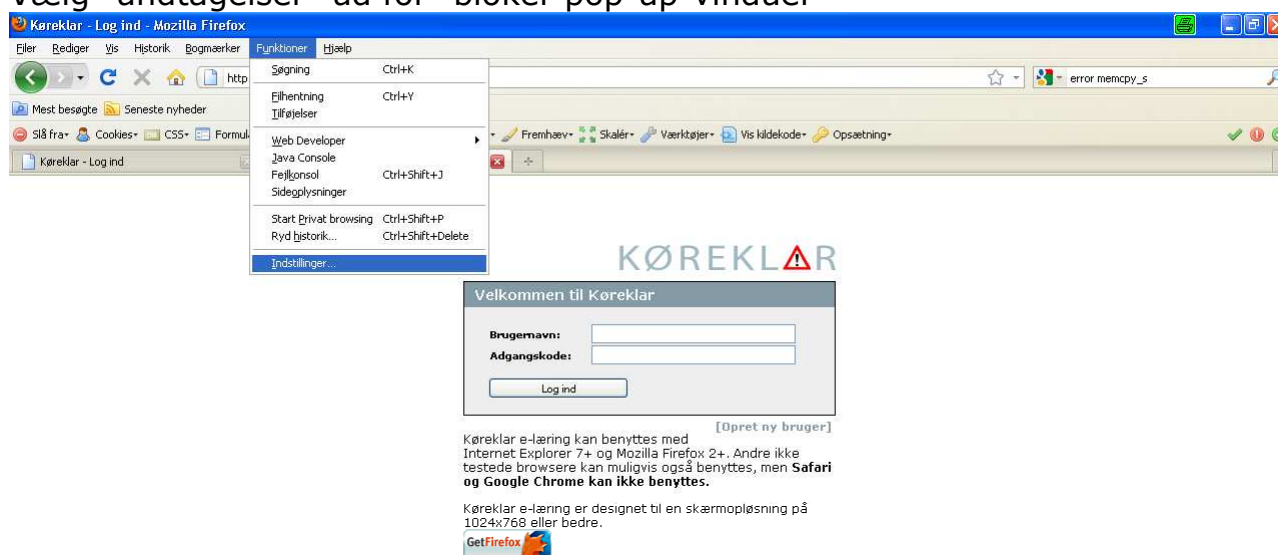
Vælg "undtagelser" ud for "bloker pop-up vinduer"

Køreklar - Log ind - Mozilla Firefox

Filer Rediger Vis Historik Bogmærker Funktioner Hjælp

http

error memcpy_s

Mest besøgte Seneste nyheder

Slå fra Cookies CSS Formul

Fremhæv Skalér Værktøjer Vis kildekode Opsætning

Køreklar - Log ind

| | |
|---|---|
| Søgning | Ctrl+K |
| Filhentning | Ctrl+Y |
| Tilføjelser | |
| Web Developer | |
| Java Console | |
| Fejlkonsol | Ctrl+Shift+J |
| Sideoplysninger | |
| Start Privat browsing | Ctrl+Shift+P |
| Ryd historik... | Ctrl+Shift+Delete |
| Indstillinger... | |

KØREKLAR

Velkommen til Køreklar

Brugernavn:

Adgangskode:

Log ind

[Opret ny bruger]

Køreklar e-læring kan benyttes med Internet Explorer 7+ og Mozilla Firefox 2+. Andre ikke testede browsere kan muligvis også benyttes, men **Safari og Google Chrome kan ikke benyttes.**

Køreklar e-læring er designet til en skærmopløsning på 1024x768 eller bedre.

Get Firefox